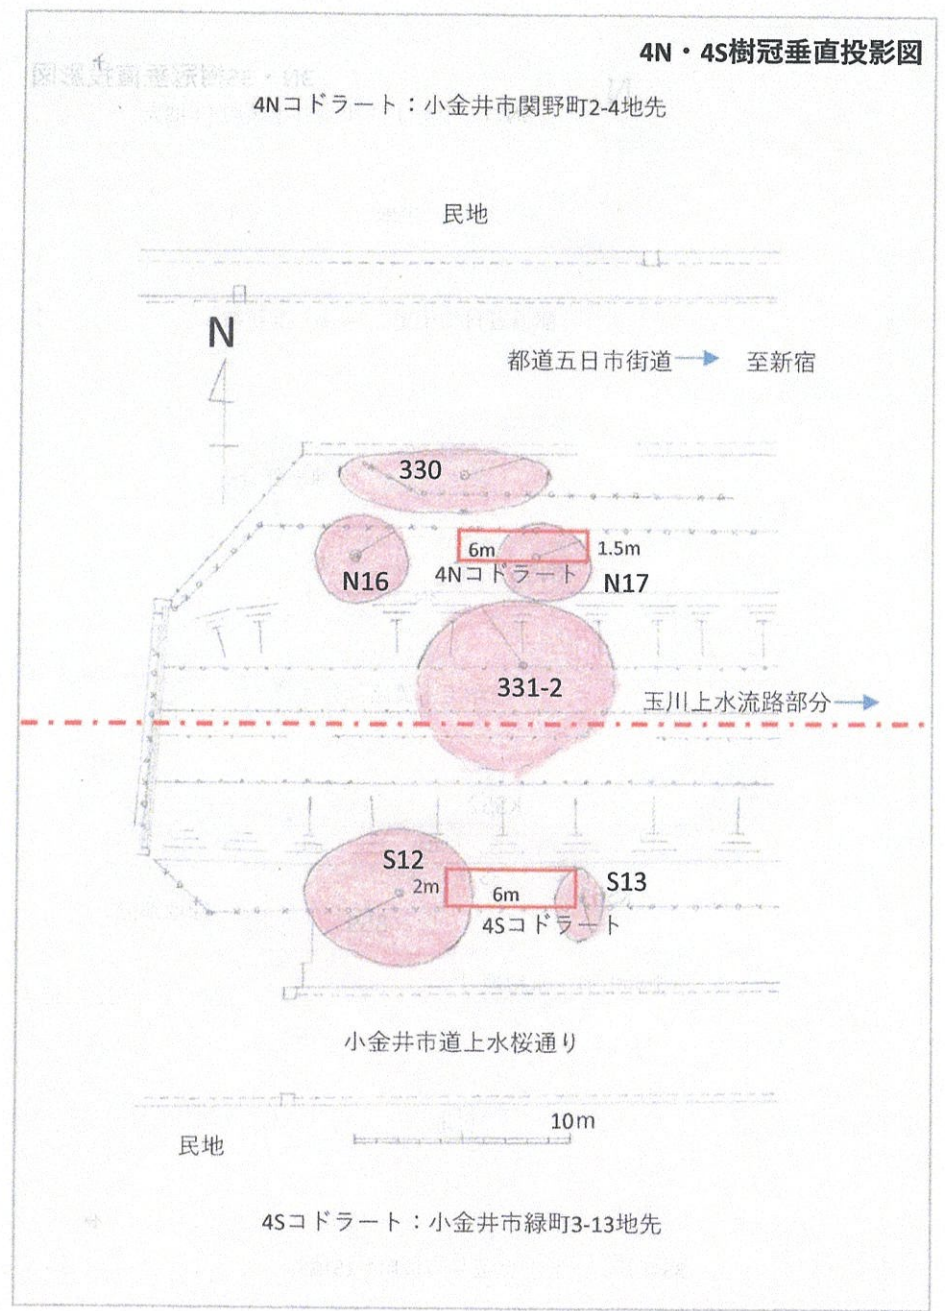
4N・4S樹冠垂直投影図

4Nコドラート：小金井市関野町2-4地先

民地

N

都道五日市街道 → 至新宿

330

6m

1.5m

N16

4Nコドラート

N17

331-2

玉川上水流路部分 →

S12

2m

6m

S13

4Sコドラート

小金井市道上水桜通り

10m

民地

4Sコドラート：小金井市緑町3-13地先